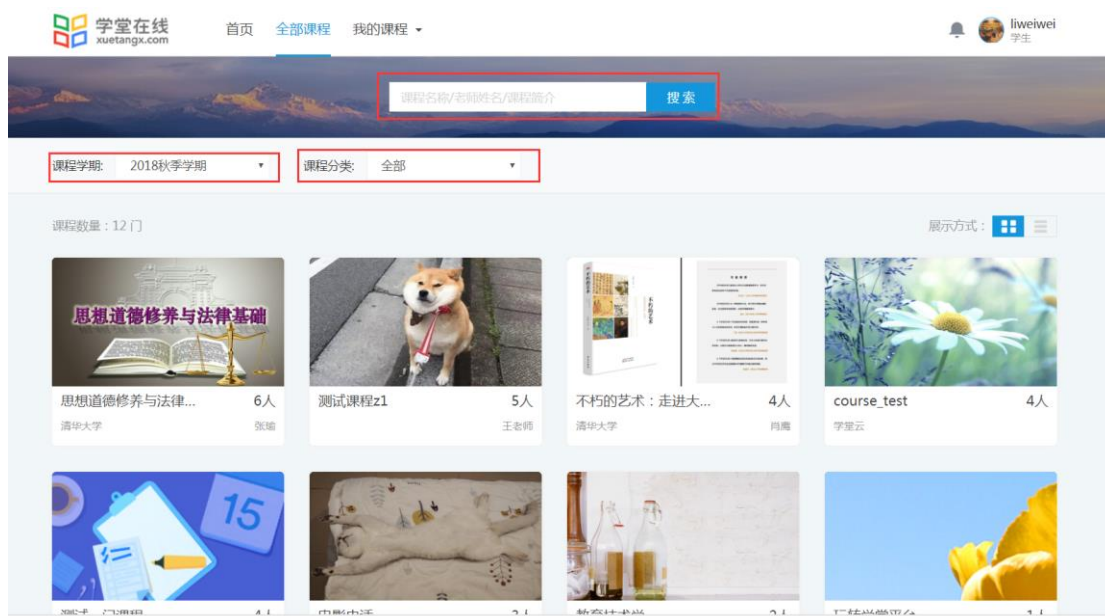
学堂在线
xuetangx.com

首页 全部课程 我的课程

liweiwei
学生

课程名称/老师姓名/课程简介 搜索

课程学期: 2018秋季学期

课程分类: 全部

课程数量：12 门

展示方式：

思想道德修养与法律基础

思想道德修养与法律... 6人
清华大学 张瑜

测试课程z1 5人
王老师

不朽的艺术：走进大... 4人
清华大学 肖鹰

course_test 4人
学堂云

15

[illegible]